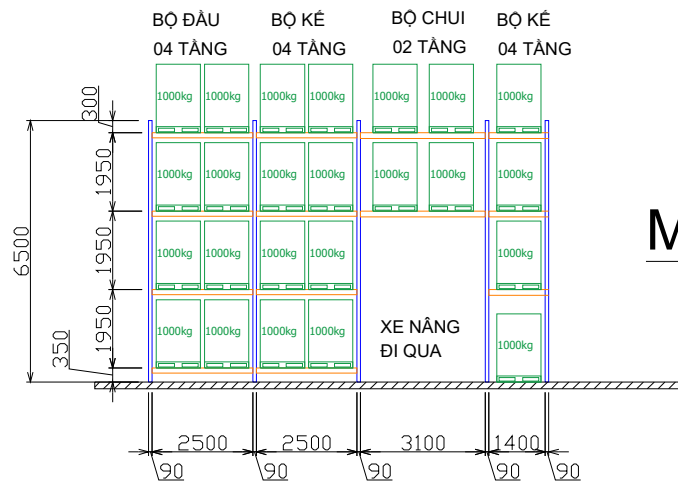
BỘ ĐẦU
04 TẦNG

BỘ KẾ
04 TẦNG

BỘ CHUI
02 TẦNG

BỘ KẾ
04 TẦNG

1000kg 1000kg 1000kg 1000kg 1000kg 1000kg 1000kg
1000kg 1000kg 1000kg 1000kg 1000kg 1000kg 1000kg
1000kg 1000kg 1000kg 1000kg 1000kg
1000kg 1000kg 1000kg 1000kg 1000kg

XE NÂNG
ĐI QUA

M

300
1950
1950
1950
350
6500

2500 2500 3100 1400
90 90 90 90 90